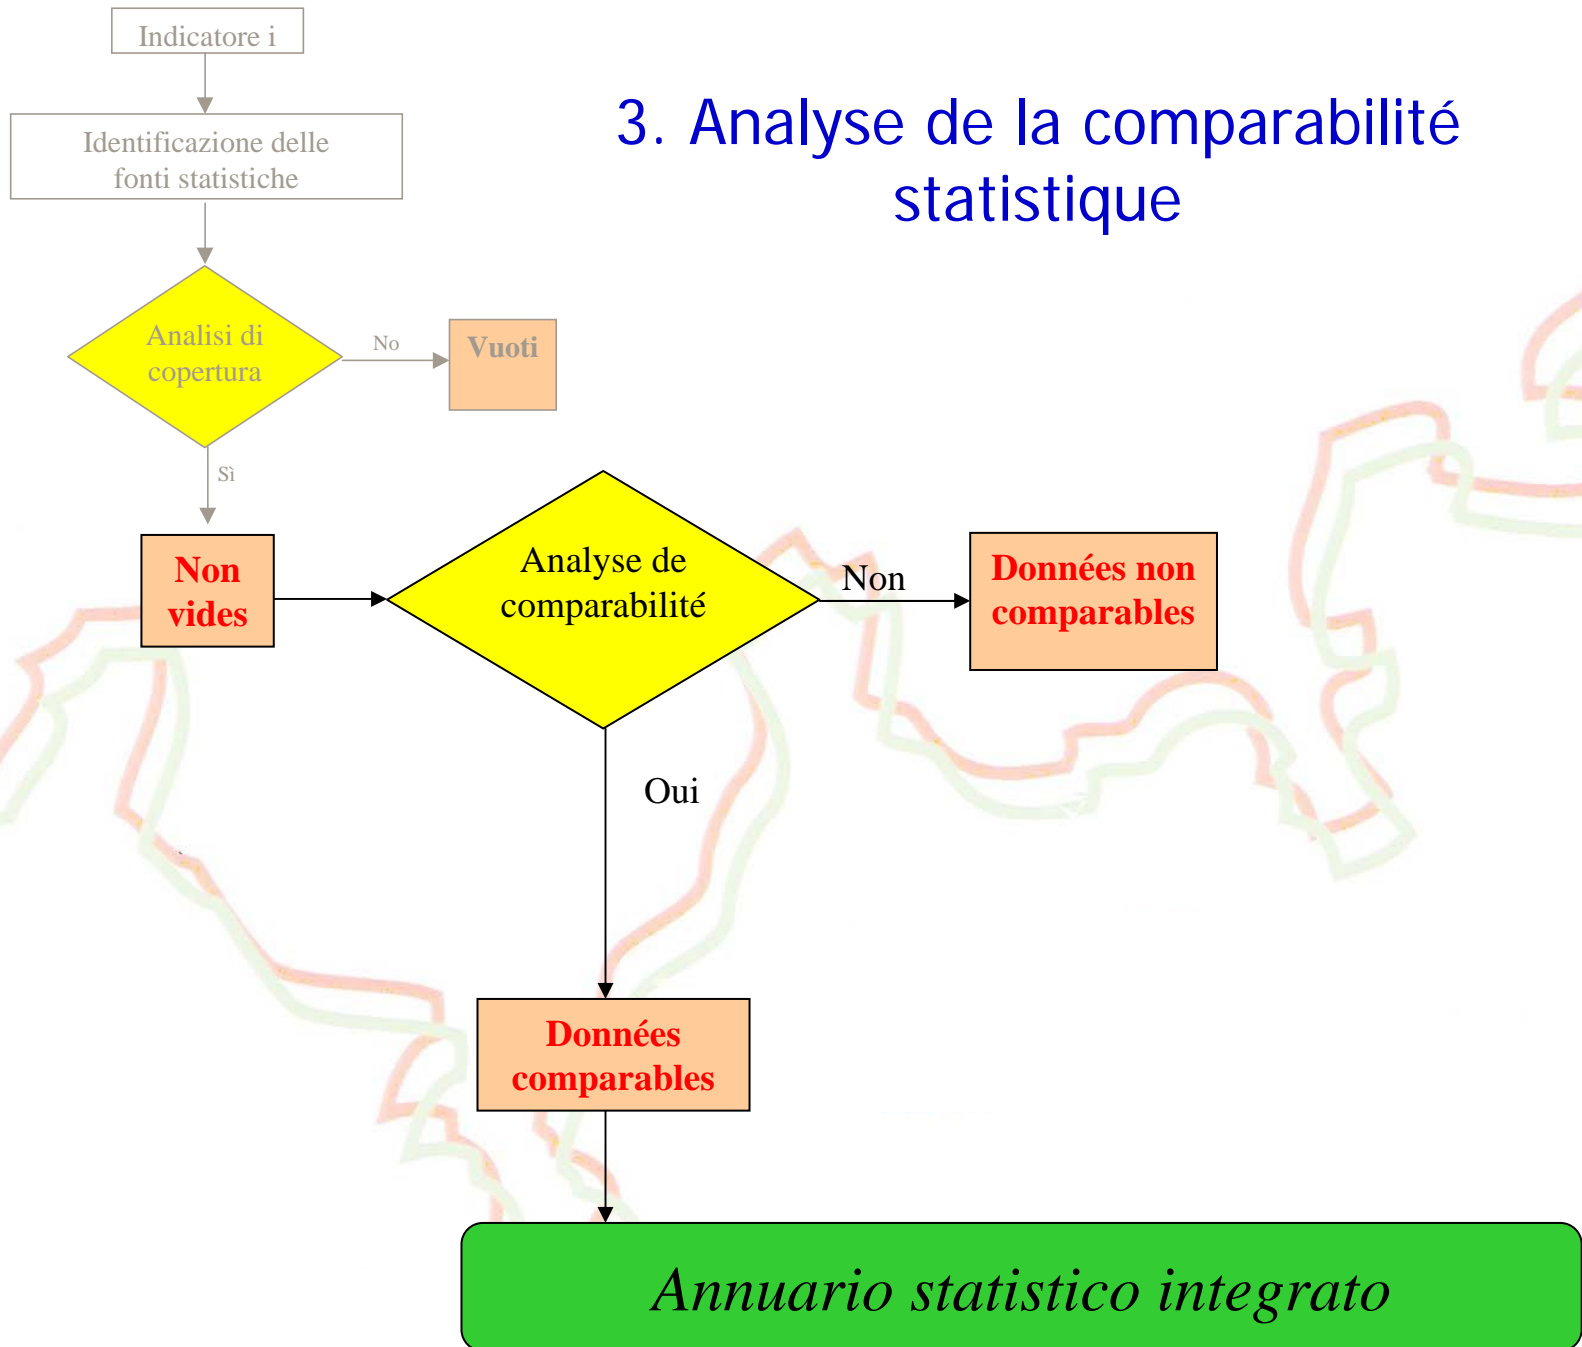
Indicatore i

Identificazione delle fonti statistiche

3. Analyse de la comparabilité statistique

Analisi di copertura

No

Vuoti

Sì

Non vides

Analyse de comparabilité

Non

Données non comparables

Oui

Données comparables

Annuario statistico integrato